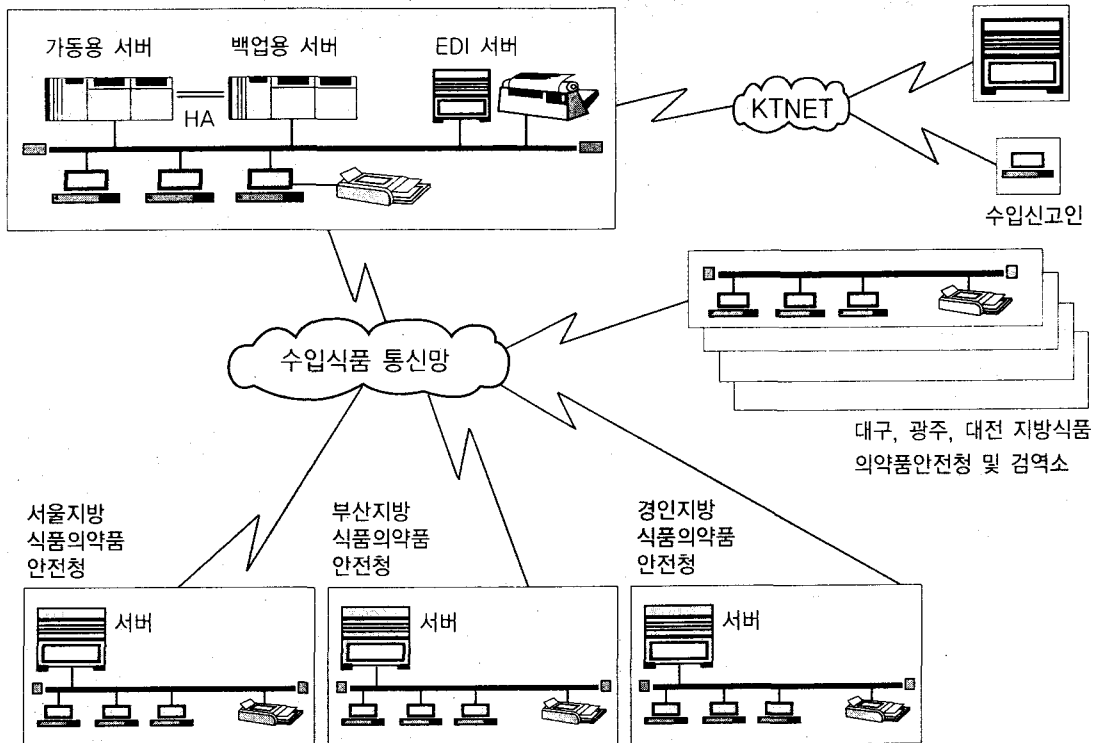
가동용 서버

백업용 서버

EDI 서버

HA

KTNET

수입신고인

수입식품 통신망

대구, 광주, 대전 지방식품 의약품안전청 및 검역소

서울지방 식품의약품 안전청

부산지방 식품의약품 안전청

경인지방 식품의약품 안전청

서버

서버

서버